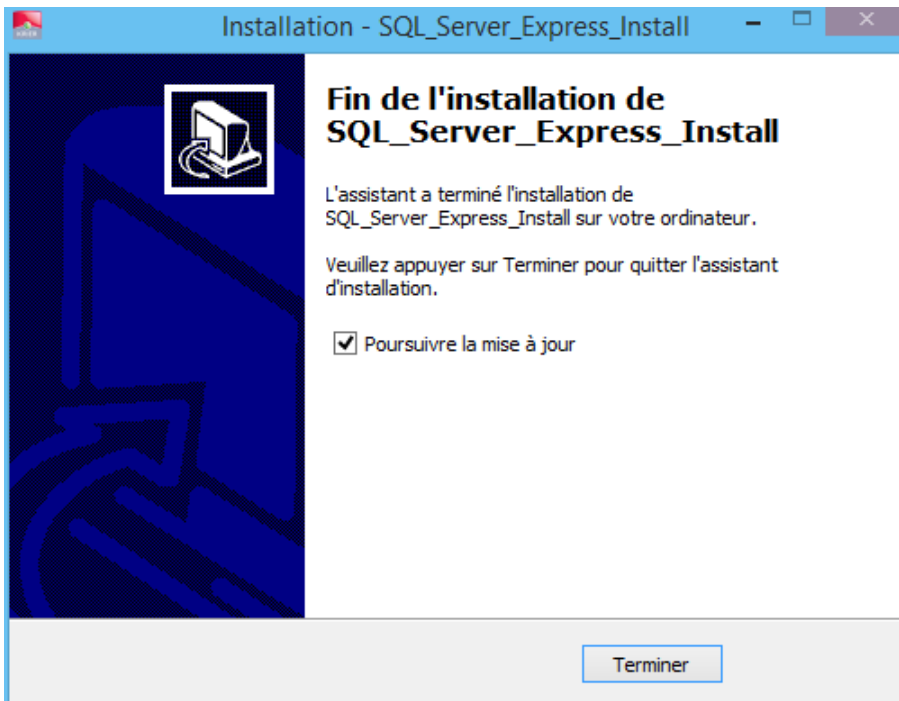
Installation - SQL_Server_Express_Install

Fin de l'installation de SQL_Server_Express_Install

L'assistant a terminé l'installation de SQL_Server_Express_Install sur votre ordinateur.

Veuillez appuyer sur Terminer pour quitter l'assistant d'installation.

Poursuivre la mise à jour

Terminer